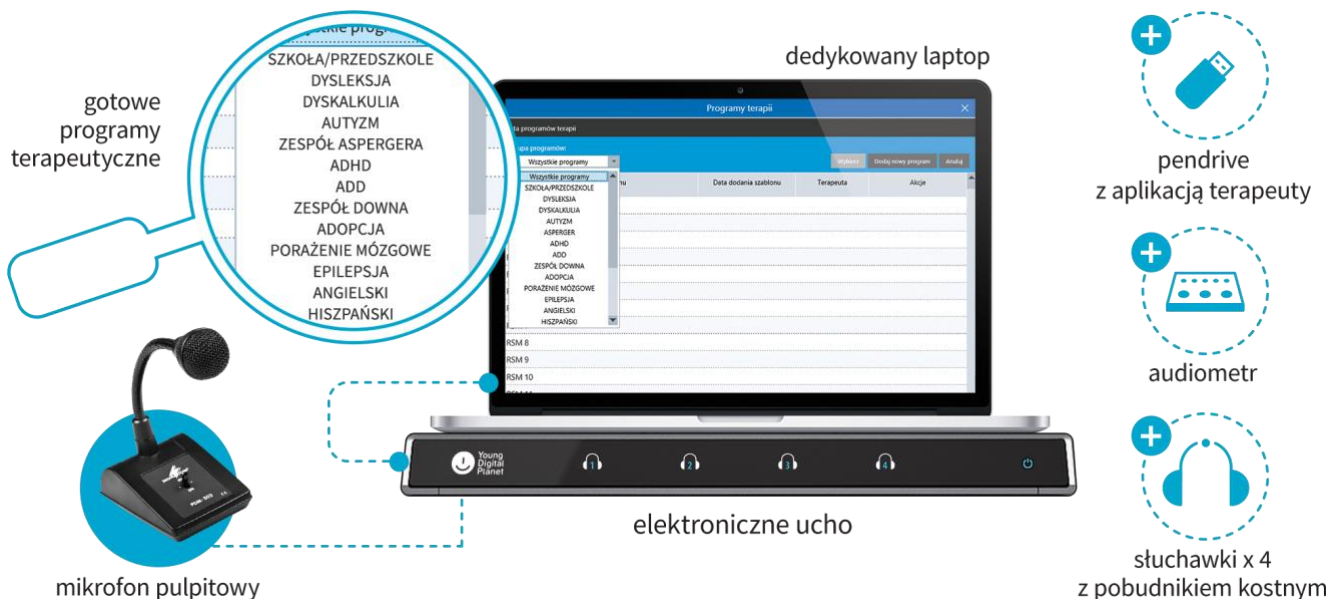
gotowe programy terapeutyczne

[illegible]stkie progr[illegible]
SZKOŁA/PRZEDSZKOLE
DYSLEKSJA
DYSKALKULIA
AUTYZM
ZESPÓŁ ASPERGERA
ADHD
ADD
ZESPÓŁ DOWNA
ADOPCJA
PORAŻENIE MÓZGOWE
EPILEPSJA
ANGIELSKI
HISZPAŃSKI

dedykowany laptop

Programy terapii
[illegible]a programów terapii
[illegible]upa programów
Wszystkie programy
Wybierz Dodaj nowy program Anuluj
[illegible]nu | Data dodania szablonu | Terapeuta | Akcje
Wszystkie programy
SZKOŁA/PRZEDSZKOLE
DYSLEKSJA
DYSKALKULIA
AUTYZM
ASPERGER
ADHD
ADD
ZESPÓŁ DOWNA
ADOPCJA
PORAŻENIE MÓZGOWE
EPILEPSJA
ANGIELSKI
HISZPAŃSKI
RSM 8
RSM 9
RSM 10

Young Digital Planet
1 2 3 4

elektroniczne ucho

mikrofon pulpitowy

pendrive z aplikacją terapeuty

audiometr

słuchawki x 4 z pobudnikiem kostnym